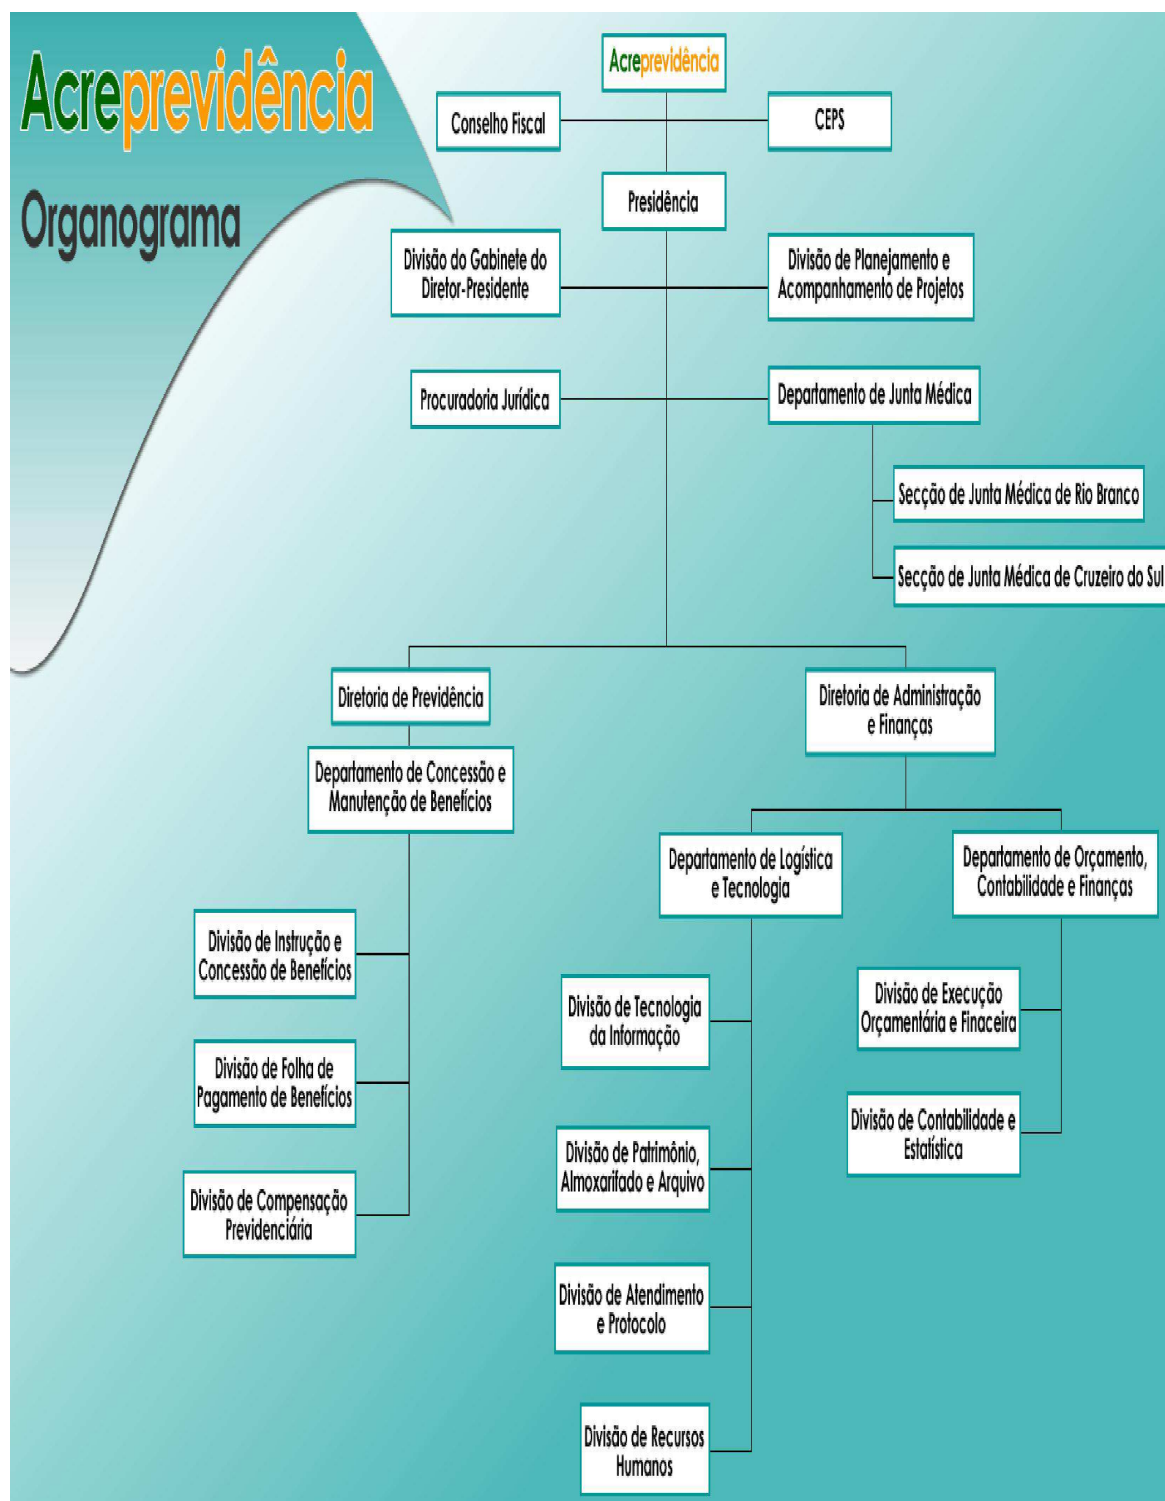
Acreprevidência

Organograma

Acreprevidência

Conselho Fiscal

CEPS

Presidência

Divisão do Gabinete do Diretor-Presidente

Divisão de Planejamento e Acompanhamento de Projetos

Procuradoria Jurídica

Departamento de Junta Médica

Secção de Junta Médica de Rio Branco

Secção de Junta Médica de Cruzeiro do Sul

Diretoria de Previdência

Diretoria de Administração e Finanças

Departamento de Concessão e Manutenção de Benefícios

Departamento de Logística e Tecnologia

Departamento de Orçamento, Contabilidade e Finanças

Divisão de Instrução e Concessão de Benefícios

Divisão de Folha de Pagamento de Benefícios

Divisão de Compensação Previdenciária

Divisão de Tecnologia da Informação

Divisão de Patrimônio, Almoxarifado e Arquivo

Divisão de Atendimento e Protocolo

Divisão de Recursos Humanos

Divisão de Execução Orçamentária e Finaceira

Divisão de Contabilidade e Estatística